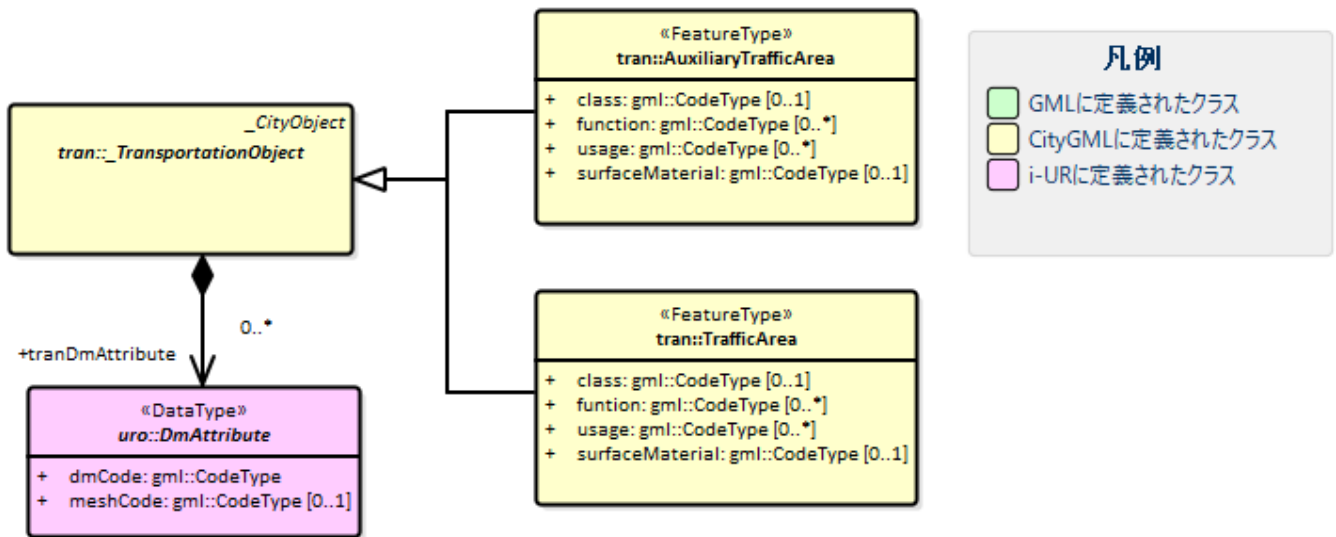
_CityObject
tran::_TransportationObject

«FeatureType»
tran::AuxiliaryTrafficArea

+ class: gml::CodeType [0..1]
+ function: gml::CodeType [0..*]
+ usage: gml::CodeType [0..*]
+ surfaceMaterial: gml::CodeType [0..1]

凡例
GMLに定義されたクラス
CityGMLに定義されたクラス
i-URに定義されたクラス

0..*
+tranDmAttribute

«FeatureType»
tran::TrafficArea

+ class: gml::CodeType [0..1]
+ funtion: gml::CodeType [0..*]
+ usage: gml::CodeType [0..*]
+ surfaceMaterial: gml::CodeType [0..1]

«DataType»
uro::DmAttribute

+ dmCode: gml::CodeType
+ meshCode: gml::CodeType [0..1]